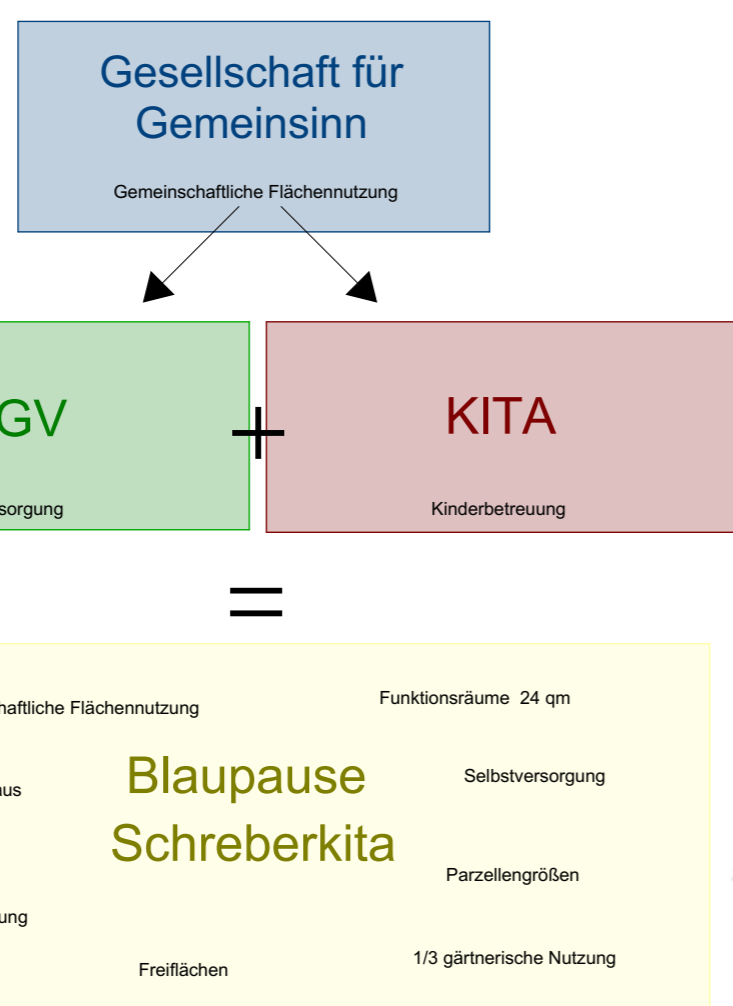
Gesellschaft für Gemeinsinn

Gemeinschaftliche Flächennutzung

GV

sorgung

+

KITA

Kinderbetreuung

=

haftliche Flächennutzung

Funktionsräume 24 qm

us

Blaupause Schreberkita

Selbstversorgung

Parzellengrößen

ung

Freiflächen

1/3 gärtnerische Nutzung